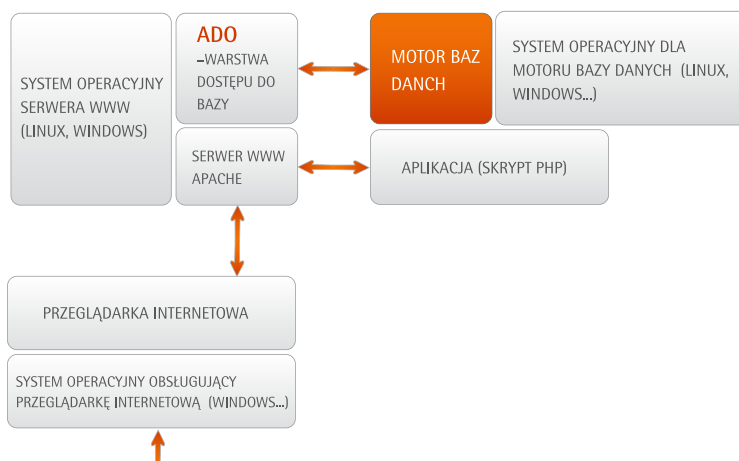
SYSTEM OPERACYJNY SERWERA WWW (LINUX, WINDOWS)

ADO
–WARSTWA DOSTĘPU DO BAZY

MOTOR BAZ DANCH

SYSTEM OPERACYJNY DLA MOTORU BAZY DANYCH (LINUX, WINDOWS...)

SERWER WWW APACHE

APLIKACJA (SKRYPT PHP)

PRZEGLĄDARKA INTERNETOWA

SYSTEM OPERACYJNY OBSŁUGUJĄCY PRZEGLĄDARKĘ INTERNETOWĄ (WINDOWS...)